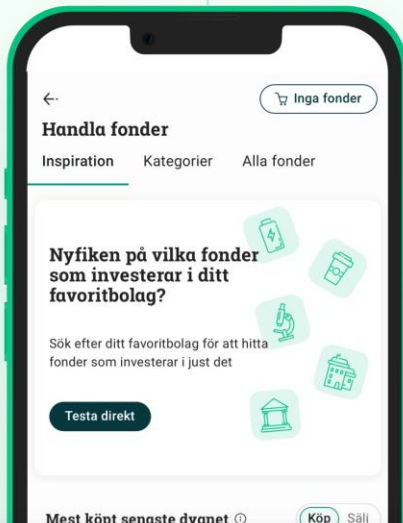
Inga fonder

Handla fonder

Inspiration Kategorier Alla fonder

Nyfiken på vilka fonder som investerar i ditt favoritbolag?

Sök efter ditt favoritbolag för att hitta fonder som investerar i just det

Testa direkt

Mest köpt senaste dygnet

Köp Sälj